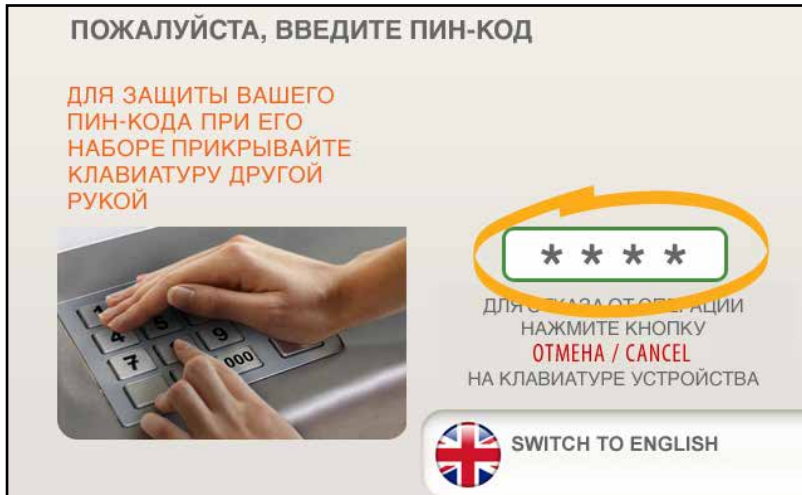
ПОЖАЛУЙСТА, ВВЕДИТЕ ПИН-КОД

ДЛЯ ЗАЩИТЫ ВАШЕГО ПИН-КОДА ПРИ ЕГО НАБОРЕ ПРИКРЫВАЙТЕ КЛАВИАТУРУ ДРУГОЙ РУКОЙ

* * * *

ДЛЯ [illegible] ОПЕРАЦИИ НАЖМИТЕ КНОПКУ ОТМЕНА / CANCEL НА КЛАВИАТУРЕ УСТРОЙСТВА

SWITCH TO ENGLISH